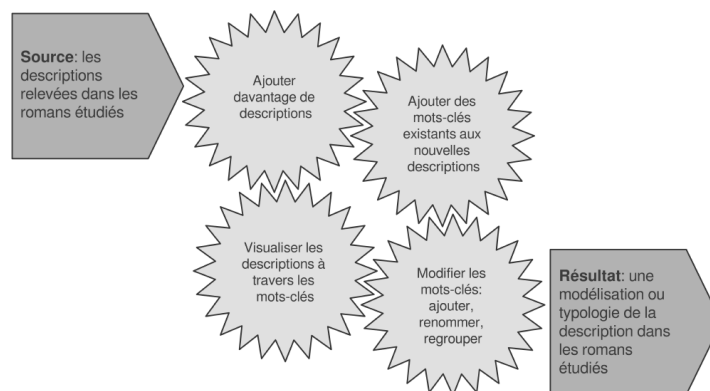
**Source**: les descriptions relevées dans les romans étudiés

Ajouter davantage de descriptions

Ajouter des mots-clés existants aux nouvelles descriptions

Visualiser les descriptions à travers les mots-clés

Modifier les mots-clés: ajouter, renommer, regrouper

**Résultat**: une modélisation ou typologie de la description dans les romans étudiés